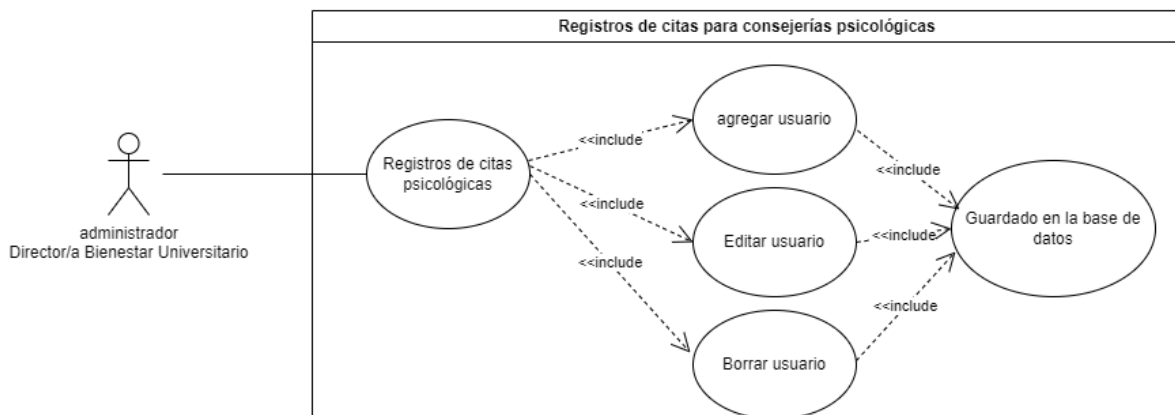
Registros de citas para consejerías psicológicas

administrador
Director/a Bienestar Universitario

Registros de citas psicológicas

<<include

agregar usuario

<<include

Editar usuario

<<include

Borrar usuario

<<include

<<include

<<include

Guardado en la base de datos